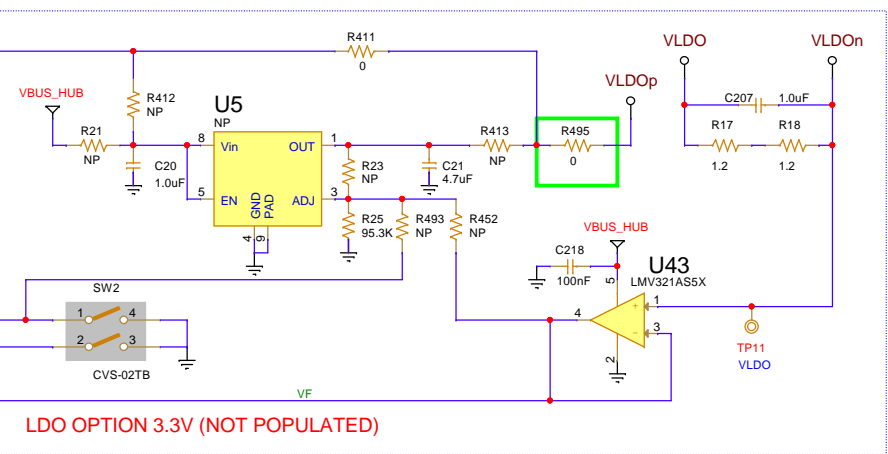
R411
0
VLDO
VLDOn
VBUS_HUB
R412
NP
U5
NP
VLDOp
C207
1.0uF
R21
NP
8
Vin
OUT
1
R413
NP
R495
0
R17
1.2
R18
1.2
C20
1.0uF
R23
NP
C21
4.7uF
5
EN
GND
PAD
ADJ
3
4
9
R25
95.3K
R493
NP
R452
NP
VBUS_HUB
C218
100nF
U43
LMV321AS5X
5
SW2
1
4
2
3
CVS-02TB
4
1
3
2
TP11
VLDO
VF
LDO OPTION 3.3V (NOT POPULATED)